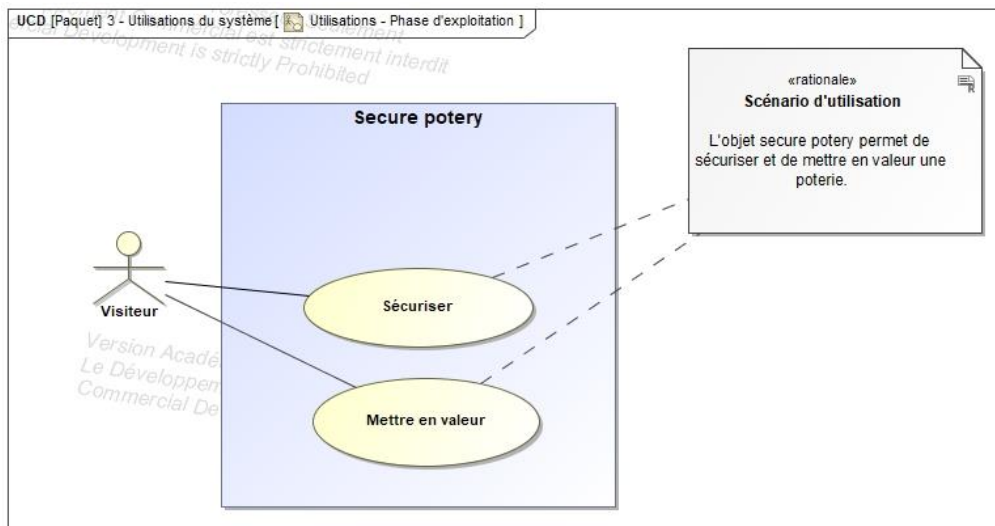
UCD [Paquet] 3 - Utilisations du système [ Utilisations - Phase d'exploitation ]

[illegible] Commercial est strictement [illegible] Development is strictly Prohibited interdit

Secure potery

«rationale»
Scénario d'utilisation

L'objet secure potery permet de sécuriser et de mettre en valeur une poterie.

Visiteur

Sécuriser

Mettre en valeur

Version Acad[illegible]
Le Développem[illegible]
Commercial De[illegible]